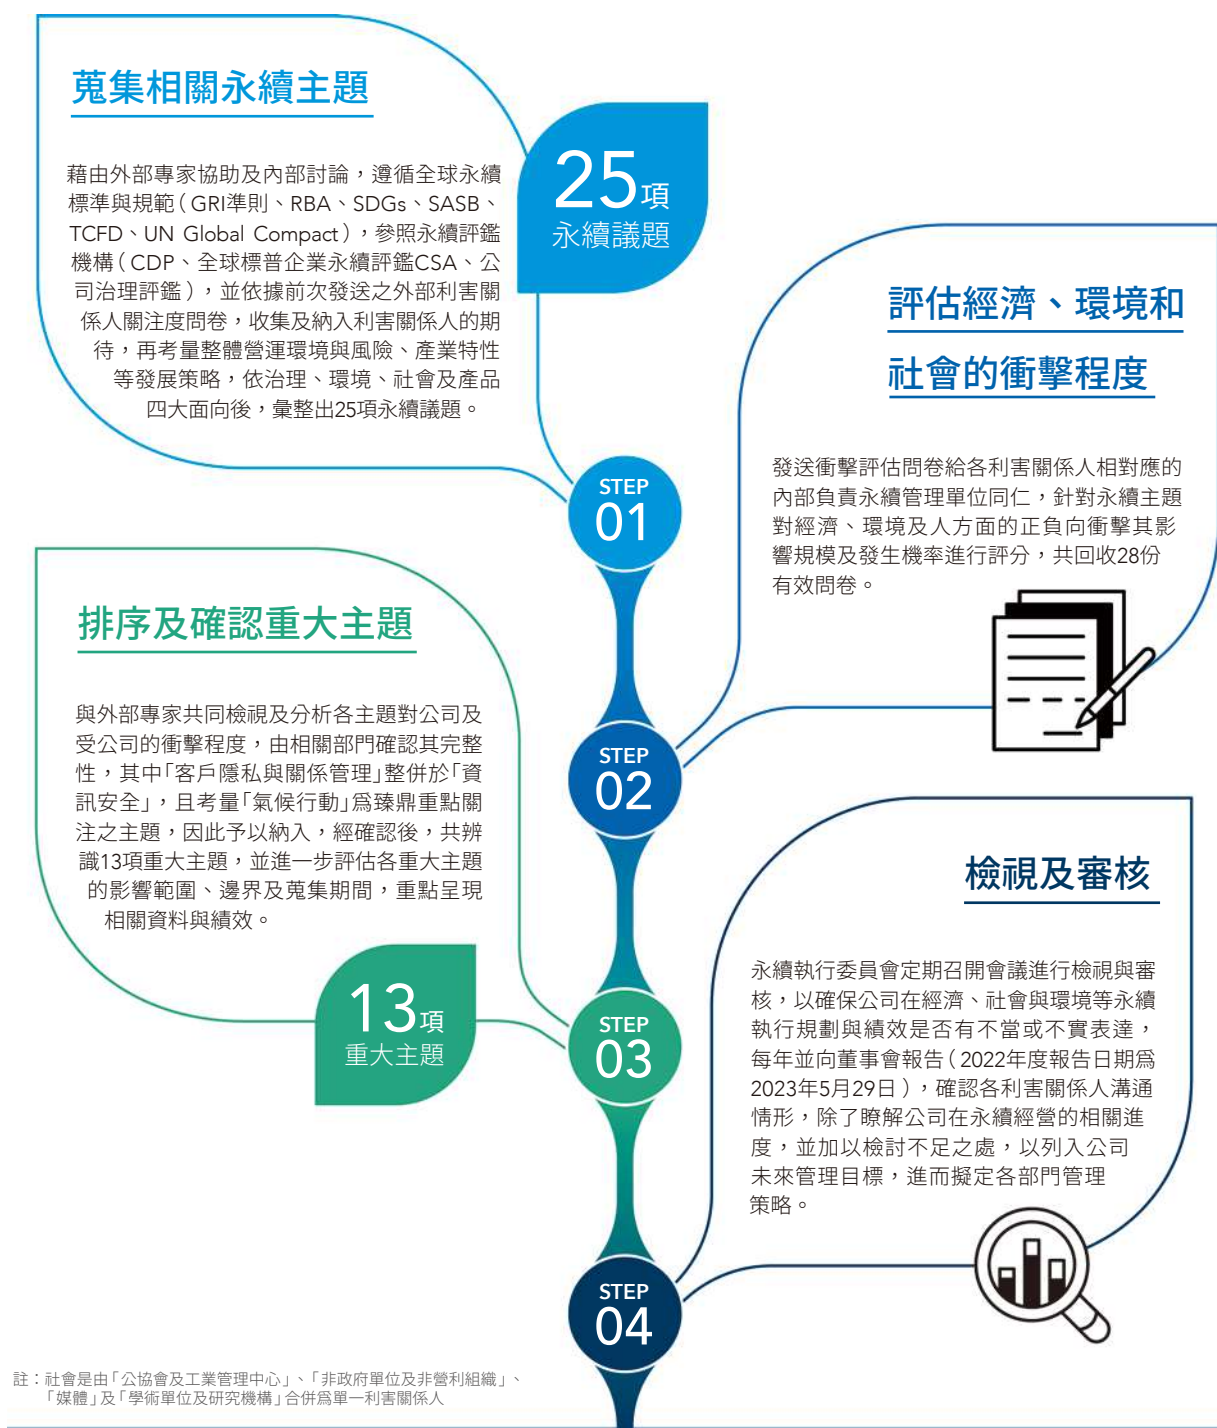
蒐集相關永續主題

藉由外部專家協助及內部討論，遵循全球永續標準與規範（GRI準則、RBA、SDGs、SASB、TCFD、UN Global Compact），參照永續評鑑機構（CDP、全球標普企業永續評鑑CSA、公司治理評鑑），並依據前次發送之外部利害關係人關注度問卷，收集及納入利害關係人的期待，再考量整體營運環境與風險、產業特性等發展策略，依治理、環境、社會及產品四大面向後，彙整出25項永續議題。

25項
永續議題

STEP
01

評估經濟、環境和社會的衝擊程度

發送衝擊評估問卷給各利害關係人相對應的內部負責永續管理單位同仁，針對永續主題對經濟、環境及人方面的正負向衝擊其影響規模及發生機率進行評分，共回收28份有效問卷。

排序及確認重大主題

與外部專家共同檢視及分析各主題對公司及受公司的衝擊程度，由相關部門確認其完整性，其中「客戶隱私與關係管理」整併於「資訊安全」，且考量「氣候行動」爲臻鼎重點關注之主題，因此予以納入，經確認後，共辨識13項重大主題，並進一步評估各重大主題的影響範圍、邊界及蒐集期間，重點呈現相關資料與績效。

STEP
02

13項
重大主題

檢視及審核

永續執行委員會定期召開會議進行檢視與審核，以確保公司在經濟、社會與環境等永續執行規劃與績效是否有不當或不實表達，每年並向董事會報告（2022年度報告日期爲2023年5月29日），確認各利害關係人溝通情形，除了瞭解公司在永續經營的相關進度，並加以檢討不足之處，以列入公司未來管理目標，進而擬定各部門管理策略。

STEP
03

STEP
04

註：社會是由「公協會及工業管理中心」、「非政府單位及非營利組織」、「媒體」及「學術單位及研究機構」合併爲單一利害關係人